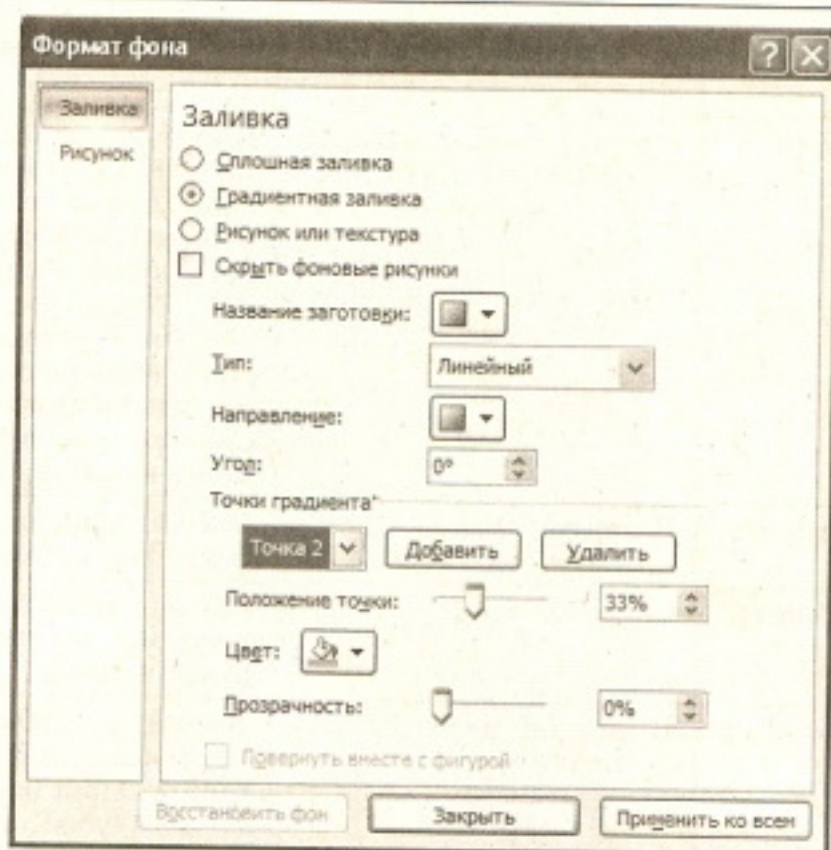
Формат фона

Заливка
Рисунок

Заливка
Сплошная заливка
Градиентная заливка
Рисунок или текстура
Скрыть фоновые рисунки
Название заготовки:
Тип: Линейный
Направление:
Угол: 0°
Точки градиента
Точка 2
Добавить
Удалить
Положение точки: 33%
Цвет:
Прозрачность: 0%
Повернуть вместе с фигурой

Восстановить фон
Закрыть
Применить ко всем